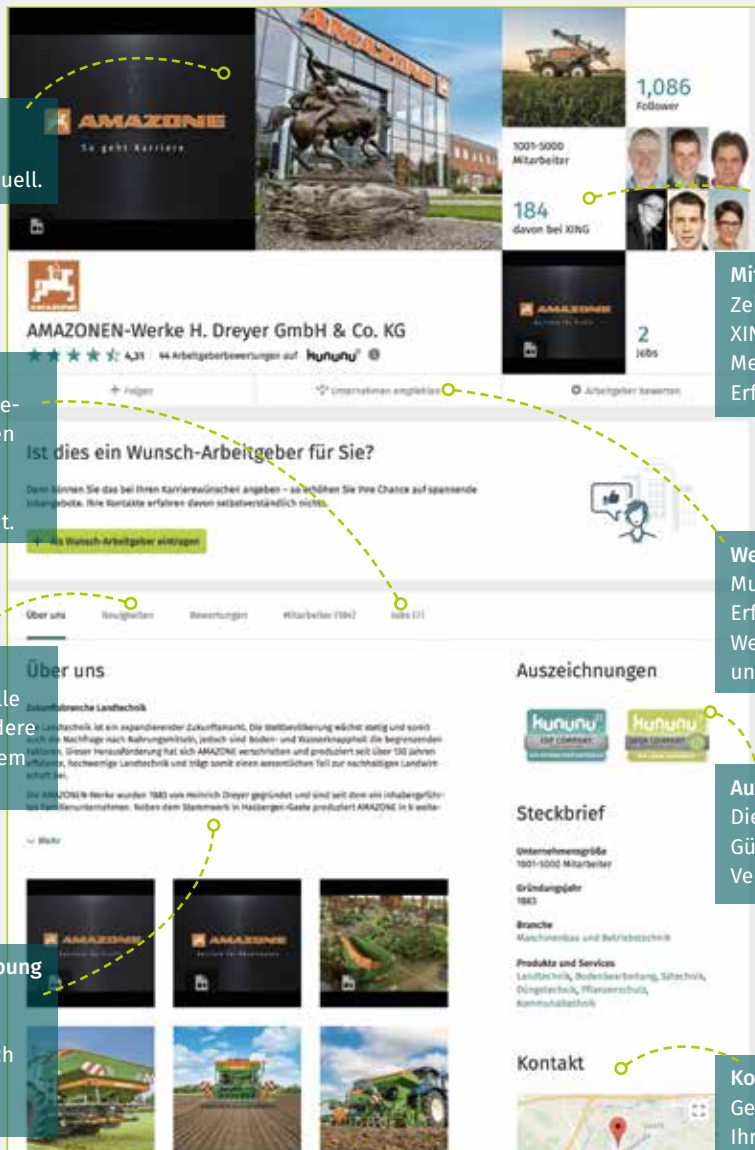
uell.

AMAZONE
So geht Karriere

1,086
Follower

1001-5000
Mitarbeiter

184
davon bei XING

Mi
Ze
XIN
Me
Erf

AMAZONEN-Werke H. Dreyer GmbH & Co. KG

4,31 44 Arbeitgeberbewertungen auf kununu

2
Jobs

e-
n

+ Folgen

Unternehmen empfehlen

Arbeitgeber bewerten

Ist dies ein Wunsch-Arbeitgeber für Sie?

Dann können Sie das bei Ihren Karrierewünschen angeben – so erhöhen Sie Ihre Chance auf spannende Jobangebote. Ihre Kontakte erfahren davon selbstverständlich nichts.

t.

+ Als Wunsch-Arbeitgeber eintragen

We
Mu
Erf
We
un

Über uns

Neuigkeiten

Bewertungen

Mitarbeiter (184)

Jobs (2)

le
dere
em

Über uns

Zukunftsbranche Landtechnik

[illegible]

Auszeichnungen

kununu TOP COMPANY

kununu OPEN COMPANY

Au
Die
Gü
Ve

Steckbrief

Unternehmensgröße
1001-5000 Mitarbeiter

Gründungsjahr
1883

Branche
Maschinenbau und Betriebstechnik

Produkte und Services
Landtechnik, Bodenbearbeitung, Sätechnik, Düngetechnik, Pflanzenschutz, Kommunaltechnik

Mehr

AMAZONE

AMAZONE

bung

ch

Kontakt

Ko
Ge
Ihr